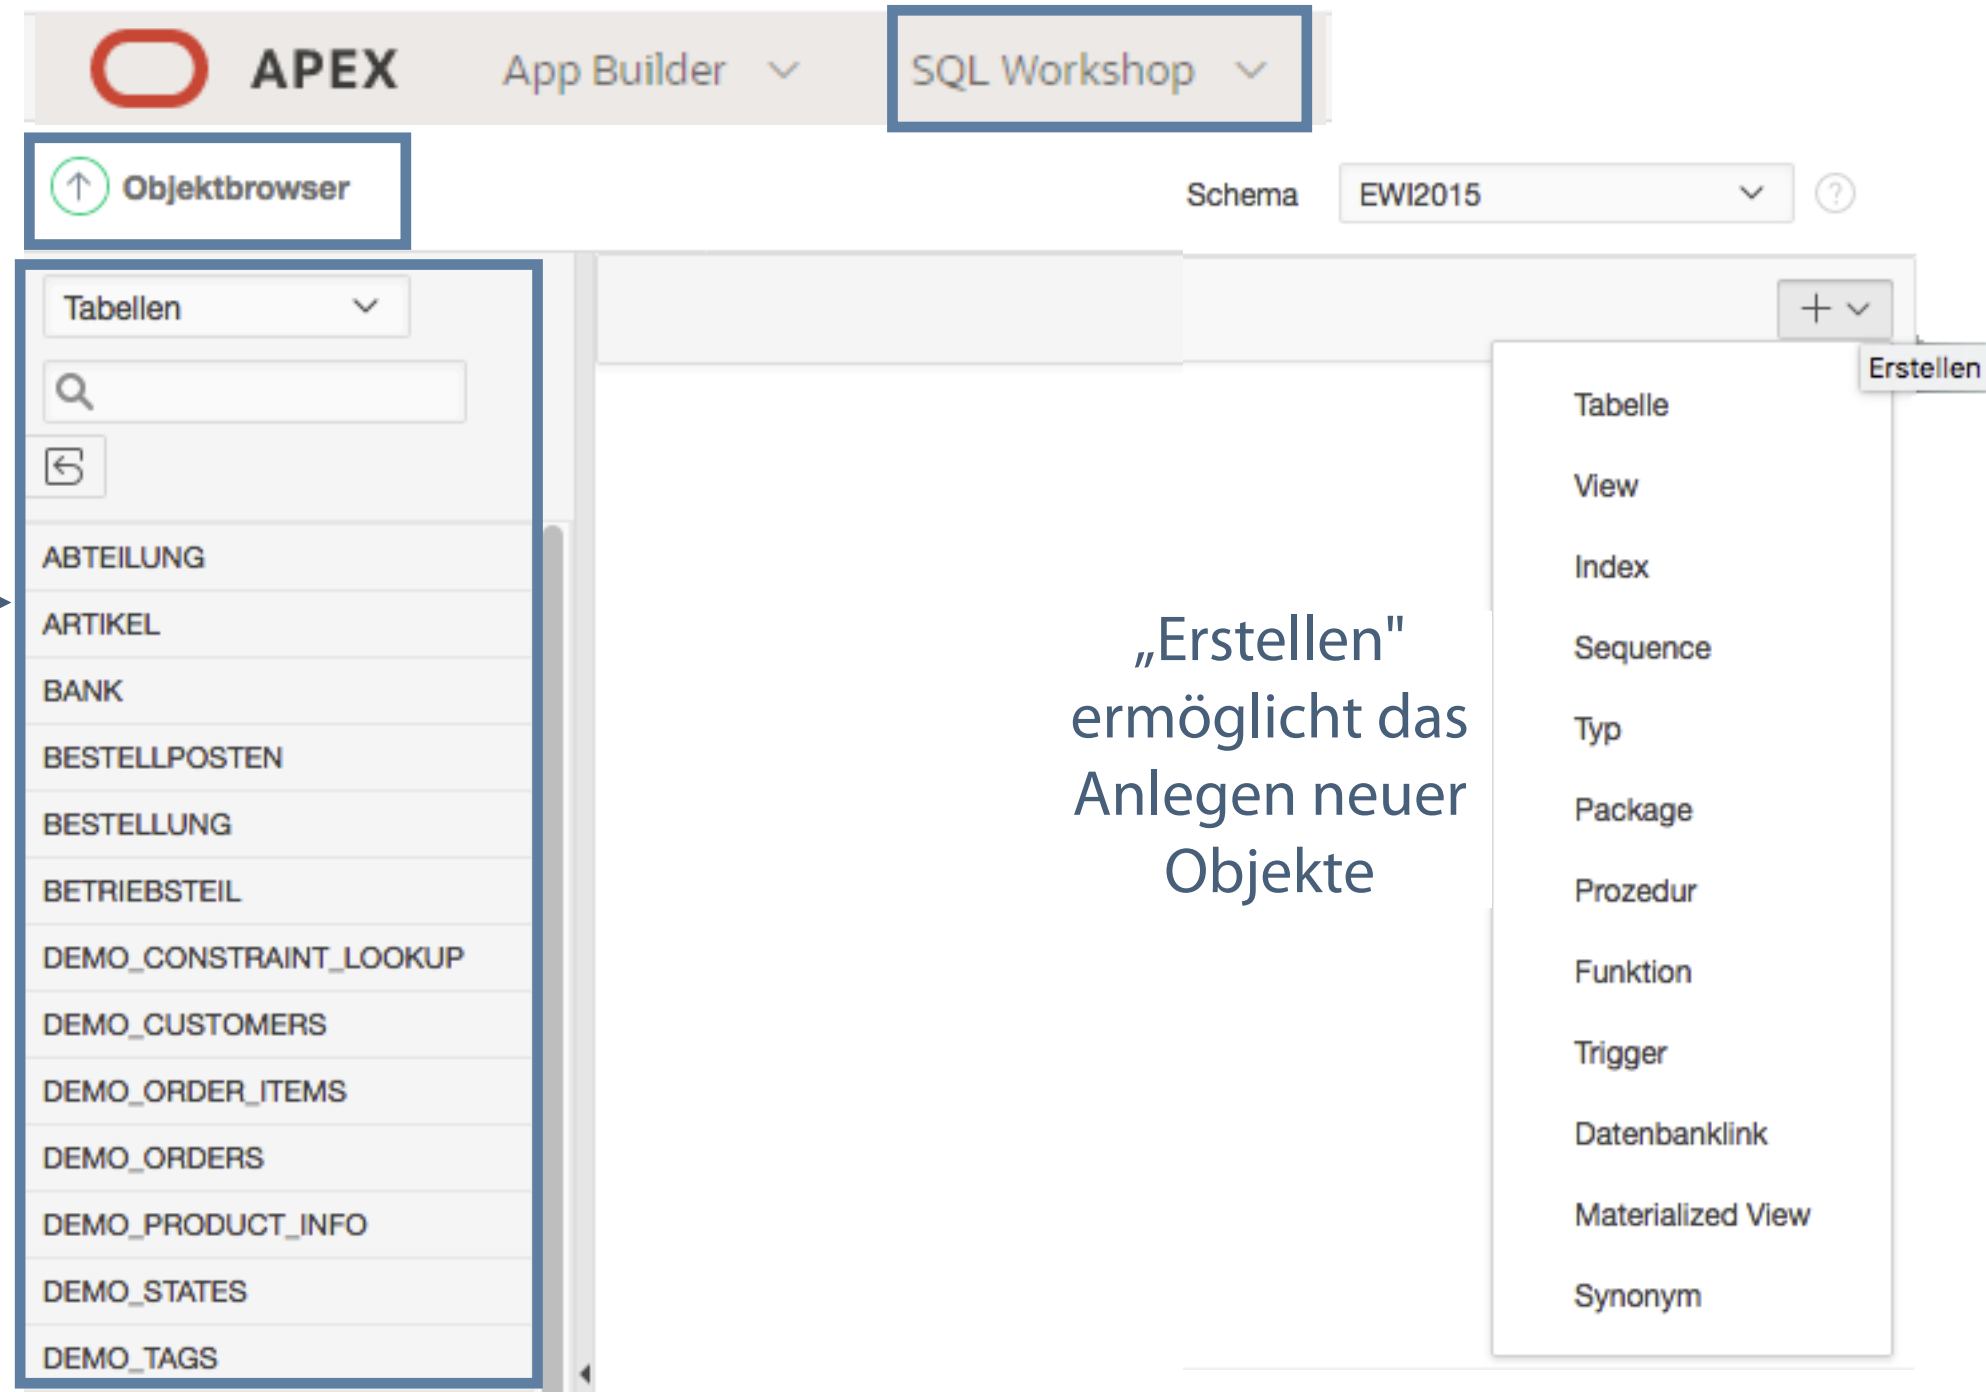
APEX App Builder SQL Workshop

Objektbrowser

Schema EWI2015

Tabellen

ABTEILUNG
ARTIKEL
BANK
BESTELLPOSTEN
BESTELLUNG
BETRIEBSTEIL
DEMO_CONSTRAINT_LOOKUP
DEMO_CUSTOMERS
DEMO_ORDER_ITEMS
DEMO_ORDERS
DEMO_PRODUCT_INFO
DEMO_STATES
DEMO_TAGS

Erstellen

Tabelle
View
Index
Sequence
Typ
Package
Prozedur
Funktion
Trigger
Datenbanklink
Materialized View
Synonym

„Erstellen" ermöglicht das Anlegen neuer Objekte